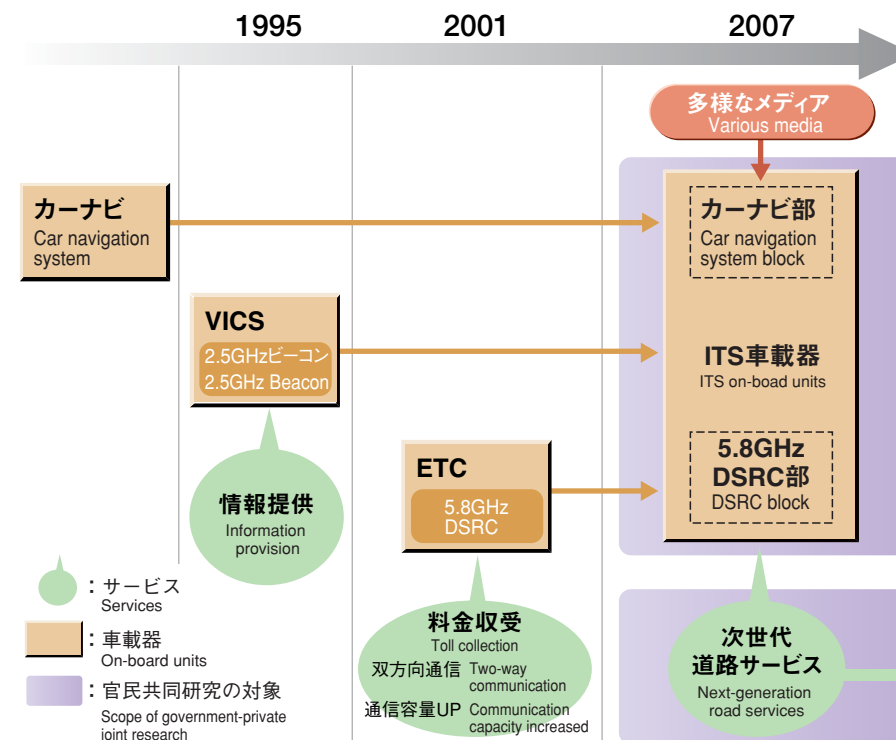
1995

2001

2007

多様なメディア
Various media

カーナビ
Car navigation system

VICS
2.5GHzビーコン
2.5GHz Beacon

カーナビ部
Car navigation system block

ITS車載器
ITS on-boad units

5.8GHz DSRC部
DSRC block

ETC
5.8GHz DSRC

情報提供
Information provision

：サービス
Services

：車載器
On-board units

：官民共同研究の対象
Scope of government-private joint research

料金収受
Toll collection
双方向通信 Two-way communication
通信容量UP Communication capacity increased

次世代道路サービス
Next-generation road services